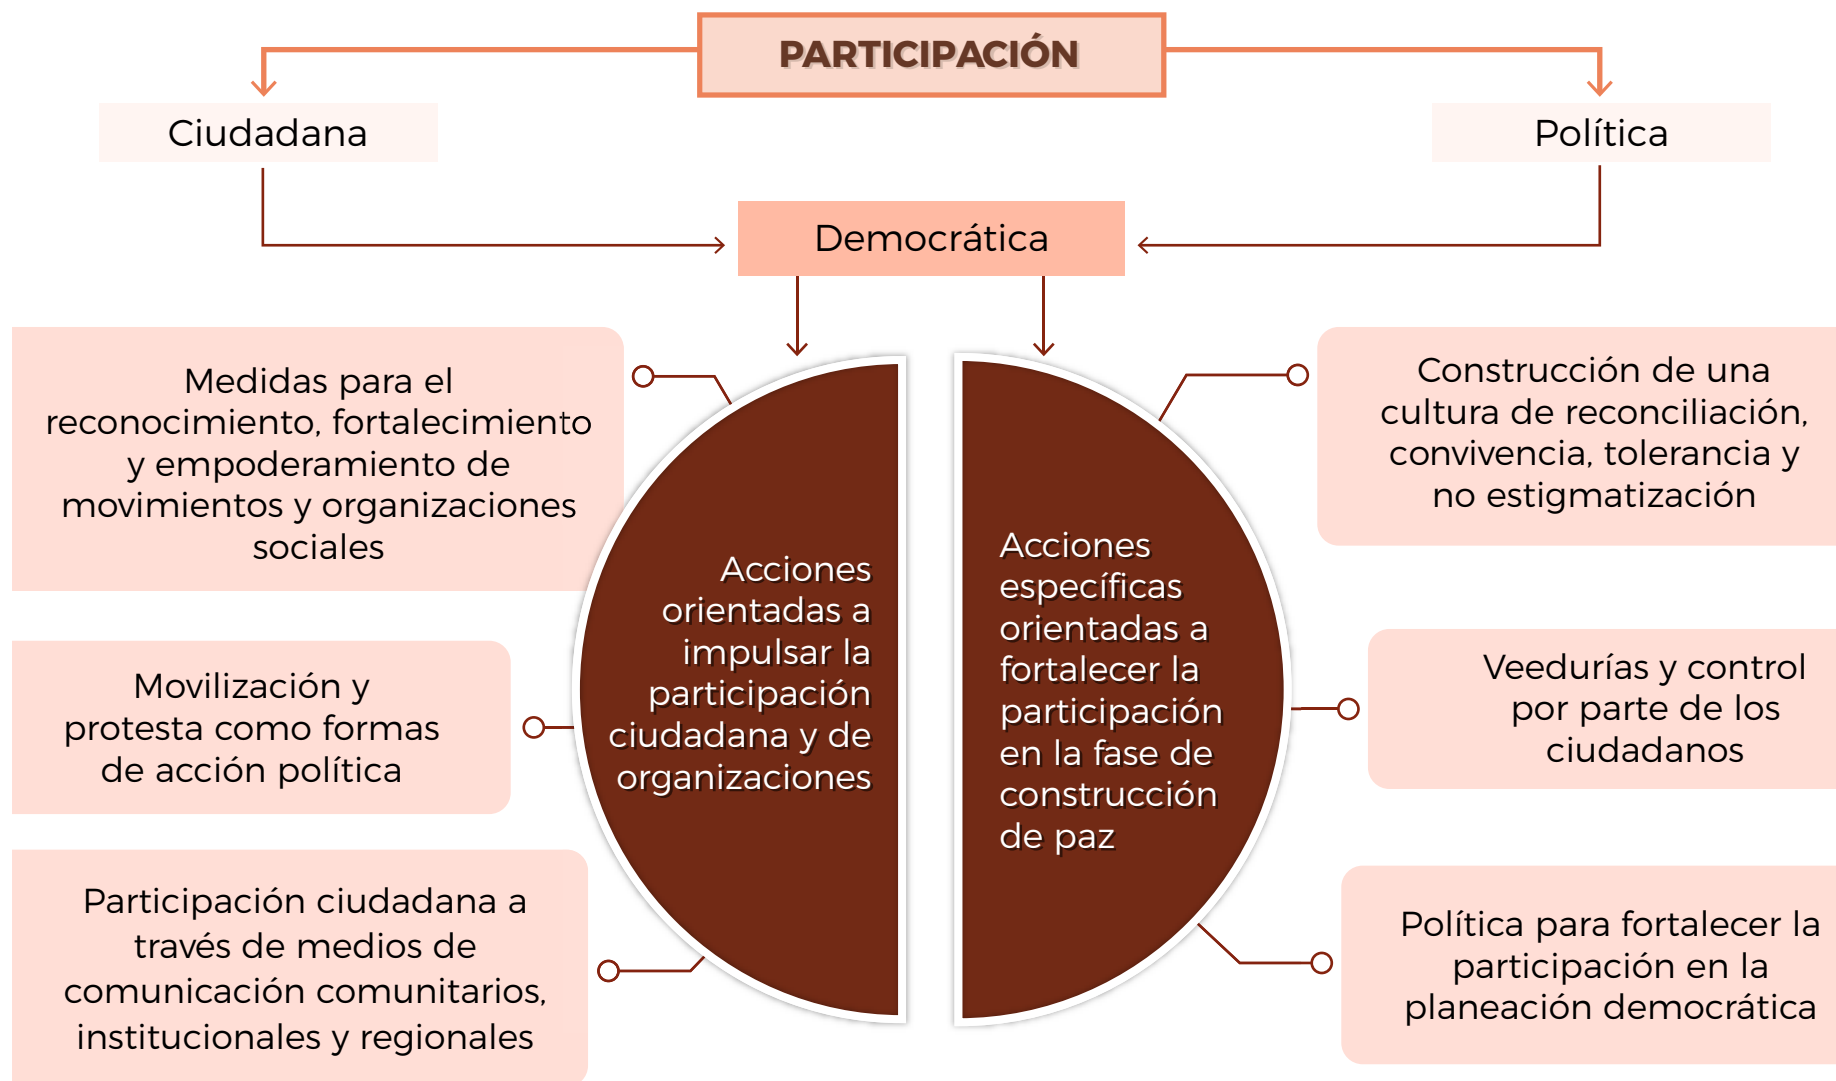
PARTICIPACIÓN

Ciudadana

Política

Democrática

Medidas para el reconocimiento, fortalecimiento y empoderamiento de movimientos y organizaciones sociales

Movilización y protesta como formas de acción política

Participación ciudadana a través de medios de comunicación comunitarios, institucionales y regionales

Acciones orientadas a impulsar la participación ciudadana y de organizaciones

Acciones específicas orientadas a fortalecer la participación en la fase de construcción de paz

Construcción de una cultura de reconciliación, convivencia, tolerancia y no estigmatización

Veedurías y control por parte de los ciudadanos

Política para fortalecer la participación en la planeación democrática